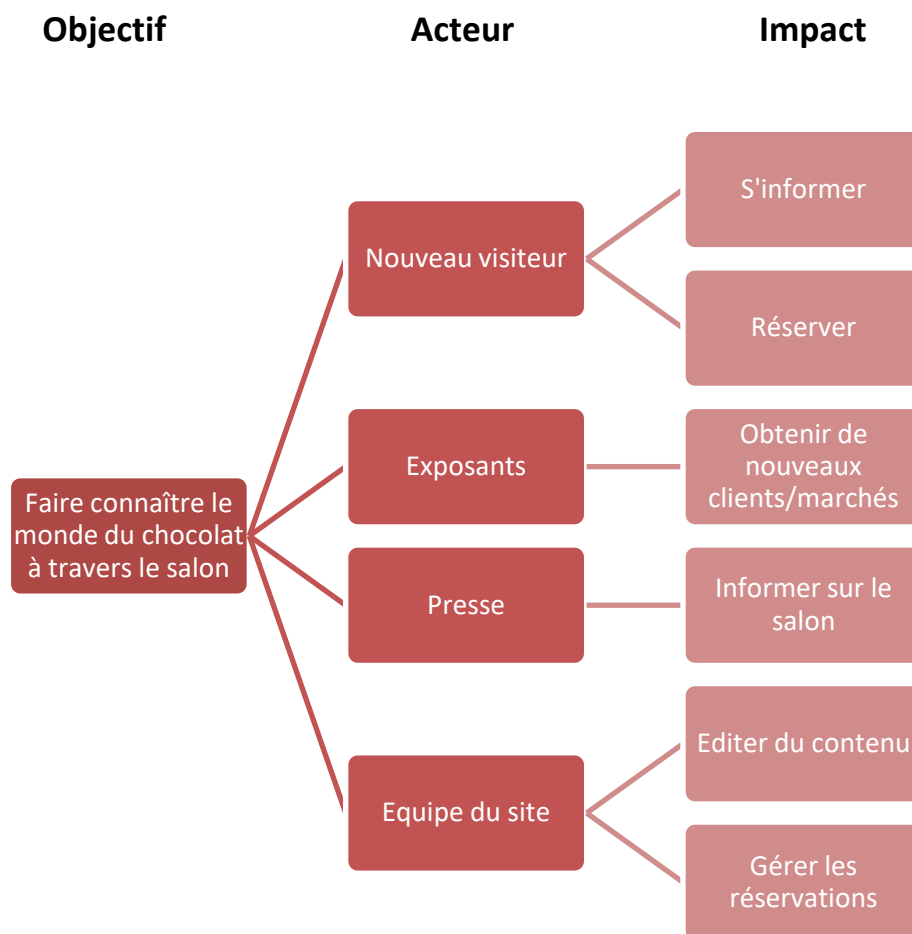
Objectif

Acteur

Impact

Faire connaître le monde du chocolat à travers le salon

Nouveau visiteur

S'informer

Réserver

Exposants

Obtenir de nouveaux clients/marchés

Presse

Informer sur le salon

Equipe du site

Editer du contenu

Gérer les réservations